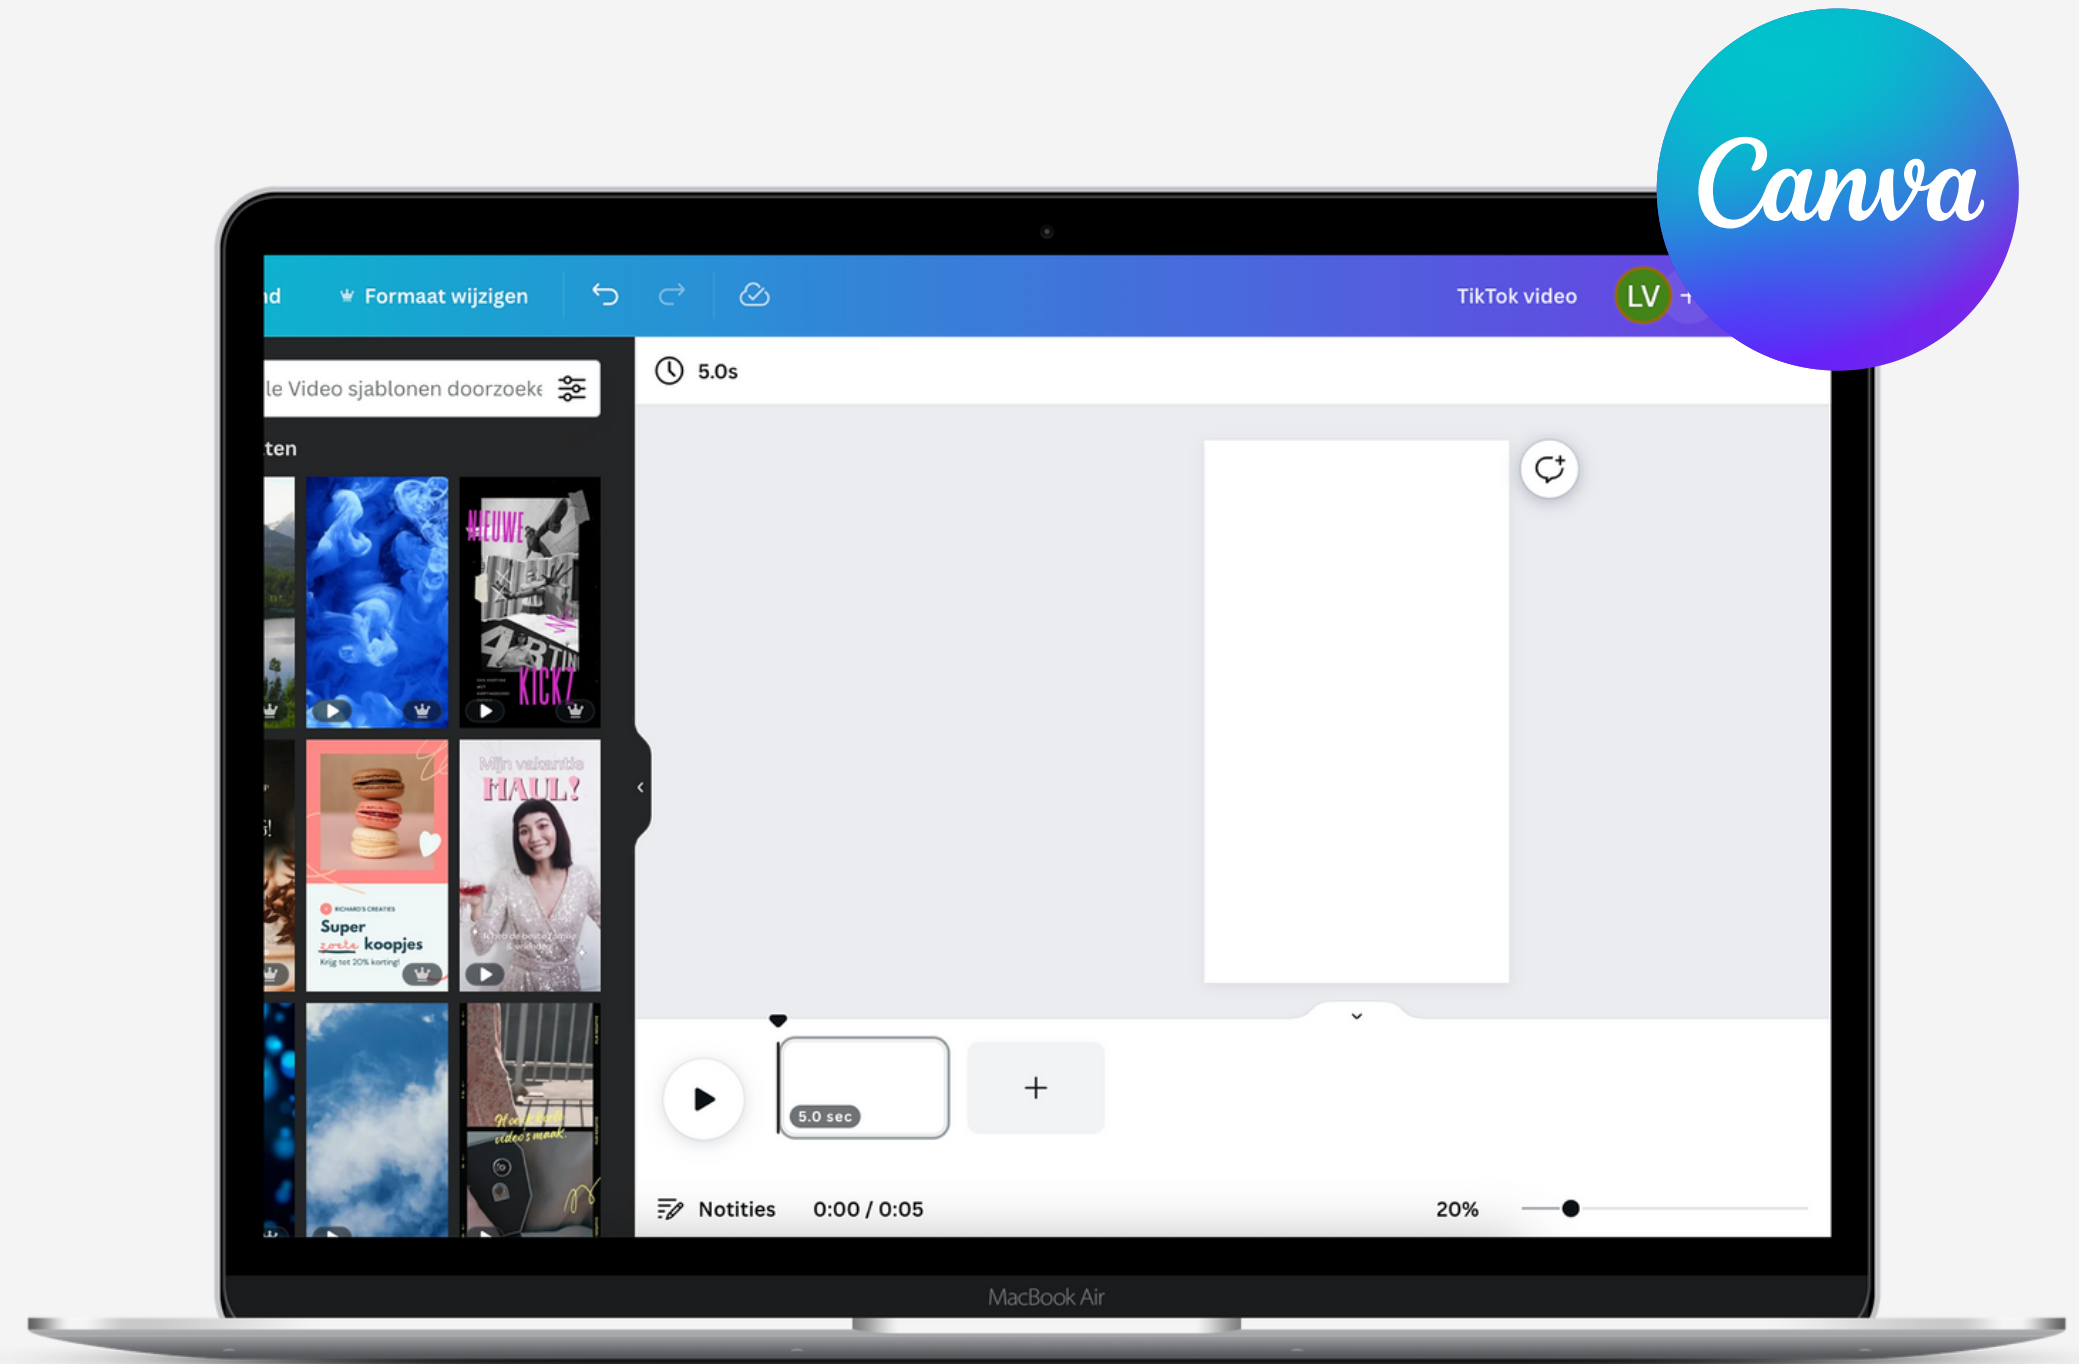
Canva

ıd Formaat wijzigen

TikTok video LV

le Video sjablonen doorzoeke

ten

NIEUWE

KICKZ

Mijn vakantie HAUL!

RICHARD'S CREATIES

Super zoete koopjes

Krijg tot 20% korting!

5.0s

5.0 sec

+

Notities 0:00 / 0:05

20%

MacBook Air